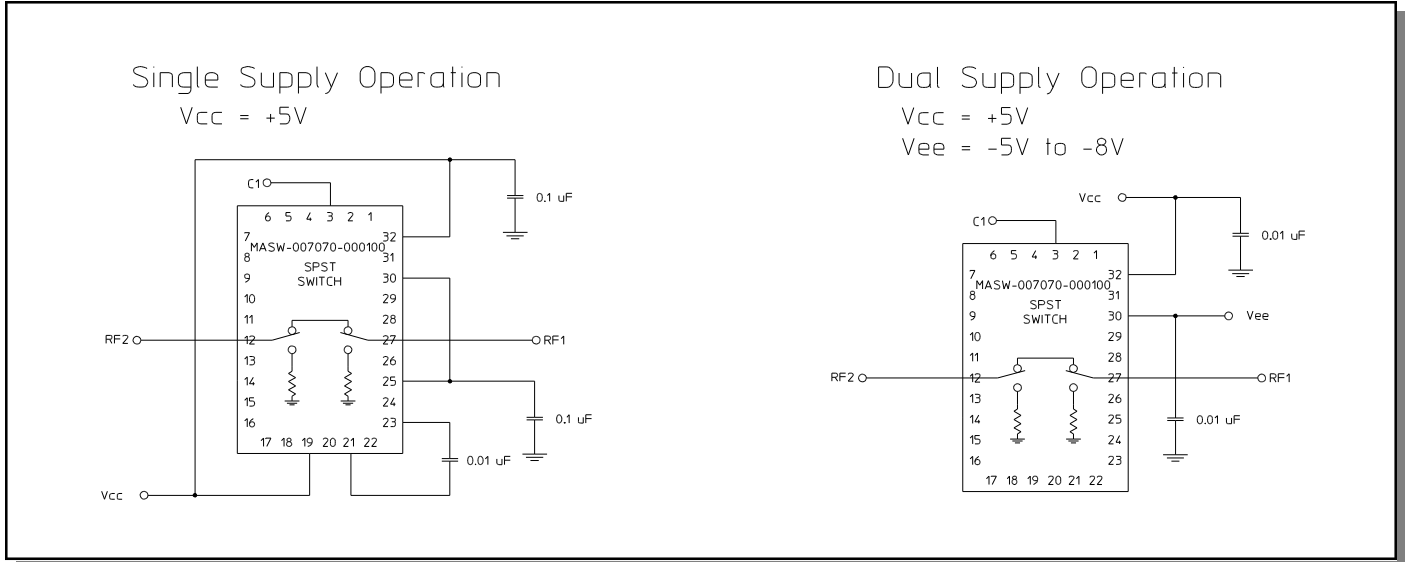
Single Supply Operation

Vcc = +5V

C1

6 5 4 3 2 1

7 MASW-007070-000100 32

8 31

SPST SWITCH

9 30

10 29

11 28

RF2 12 27 RF1

13 26

14 25

15 24

16 23

17 18 19 20 21 22

0.1 uF

0.1 uF

0.01 uF

Vcc

Dual Supply Operation

Vcc = +5V

Vee = -5V to -8V

Vcc

C1

0.01 uF

6 5 4 3 2 1

7 MASW-007070-000100 32

8 31

SPST SWITCH

9 30 Vee

10 29

11 28

RF2 12 27 RF1

13 26

14 25

15 24

16 23

17 18 19 20 21 22

0.01 uF